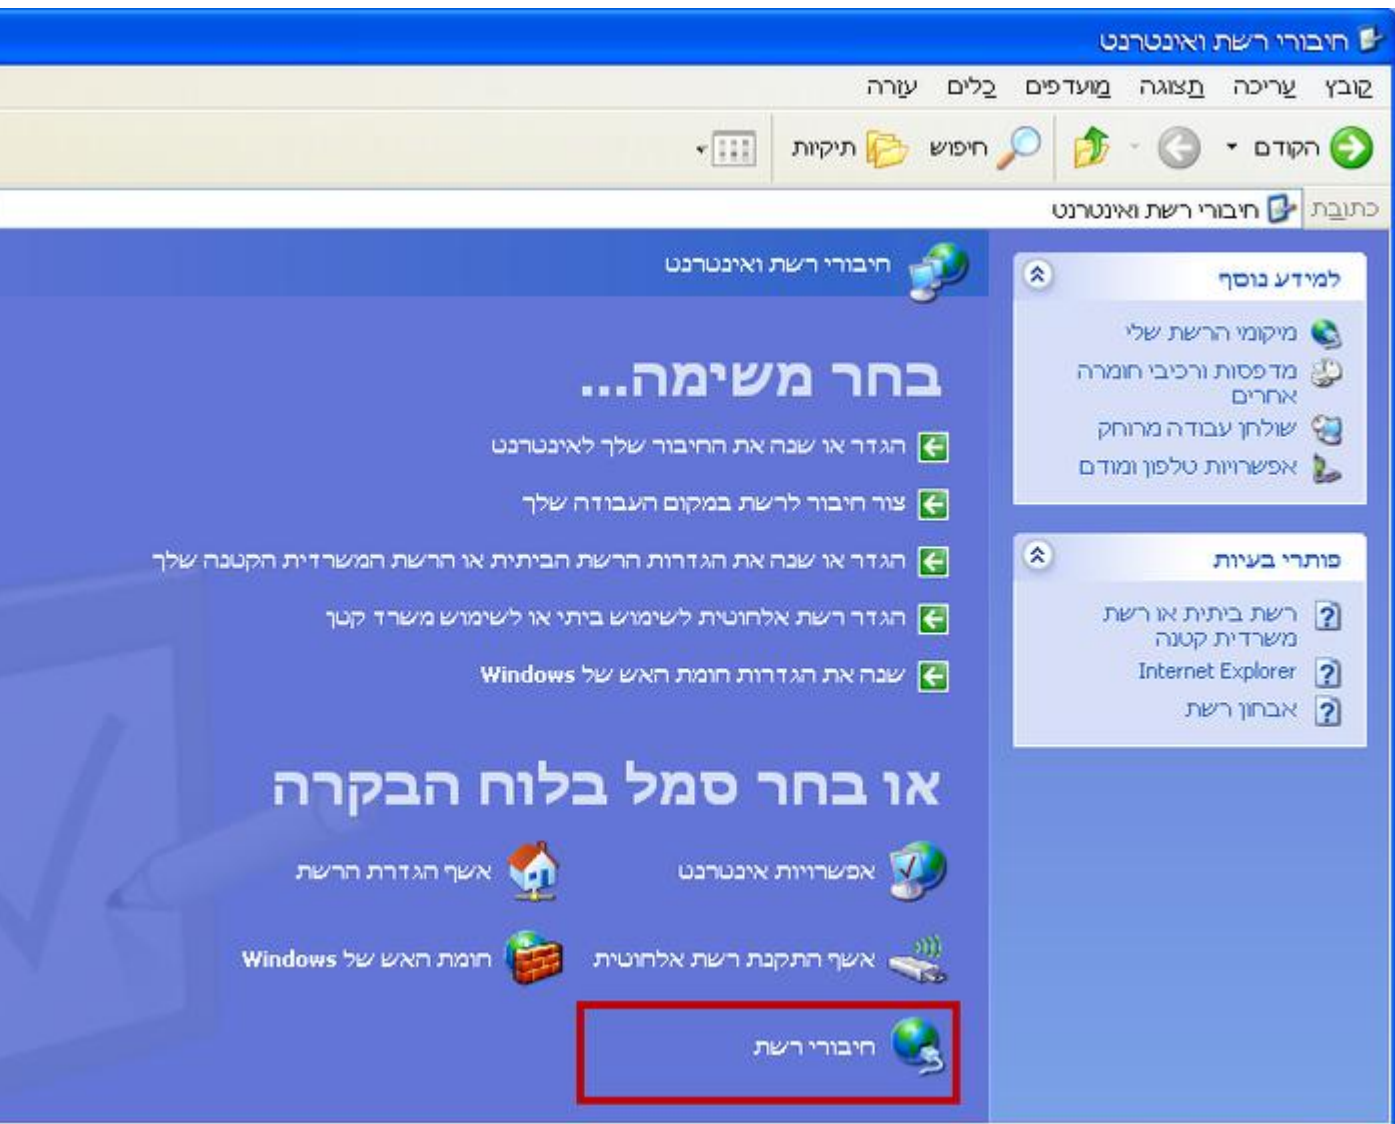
חיבורי רשת ואינטרנט

קובץ עריכה תצוגה מועדפים כלים עזרה

הקודם חיפוש תיקיות

כתובת חיבורי רשת ואינטרנט

למידע נוסף

מיקומי הרשת שלי
מדפסות ורכיבי חומרה אחרים
שולחן עבודה מרוחק
אפשרויות טלפון ומודם

פותרי בעיות

רשת ביתית או רשת משרדית קטנה
Internet Explorer
אבחון רשת

חיבורי רשת ואינטרנט

בחר משימה...

הגדר או שנה את החיבור שלך לאינטרנט
צור חיבור לרשת במקום העבודה שלך
הגדר או שנה את הגדרות הרשת הביתית או הרשת המשרדית הקטנה שלך
הגדר רשת אלחוטית לשימוש ביתי או לשימוש משרד קטן
שנה את הגדרות חומת האש של Windows

או בחר סמל בלוח הבקרה

אפשרויות אינטרנט
אשף הגדרת הרשת
אשף התקנת רשת אלחוטית
חומת האש של Windows
חיבורי רשת